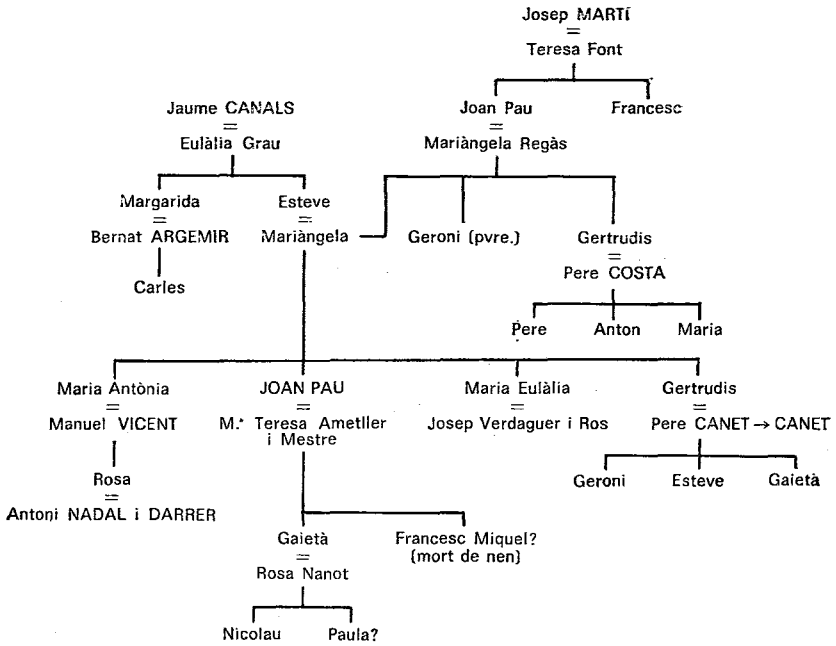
Josep MARTÍ
=
Teresa Font

Joan Pau
=
Mariàngela Regàs

Francesc

Jaume CANALS
=
Eulàlia Grau

Margarida
=
Bernat ARGEMIR

Carles

Esteve
=
Mariàngela

Geroni (pvre.)

Gertrudis
=
Pere COSTA

Pere

Anton

Maria

Maria Antònia
=
Manuel VICENT

Rosa
=
Antoni NADAL i DARRER

JOAN PAU
=
M.ª Teresa Ametller i Mestre

Gaietà
=
Rosa Nanot

Nicolau

Paula?

Francesc Miquel?
(mort de nen)

Maria Eulàlia
=
Josep Verdaguer i Ros

Gertrudis
=
Pere CANET → CANET

Geroni

Esteve

Gaietà